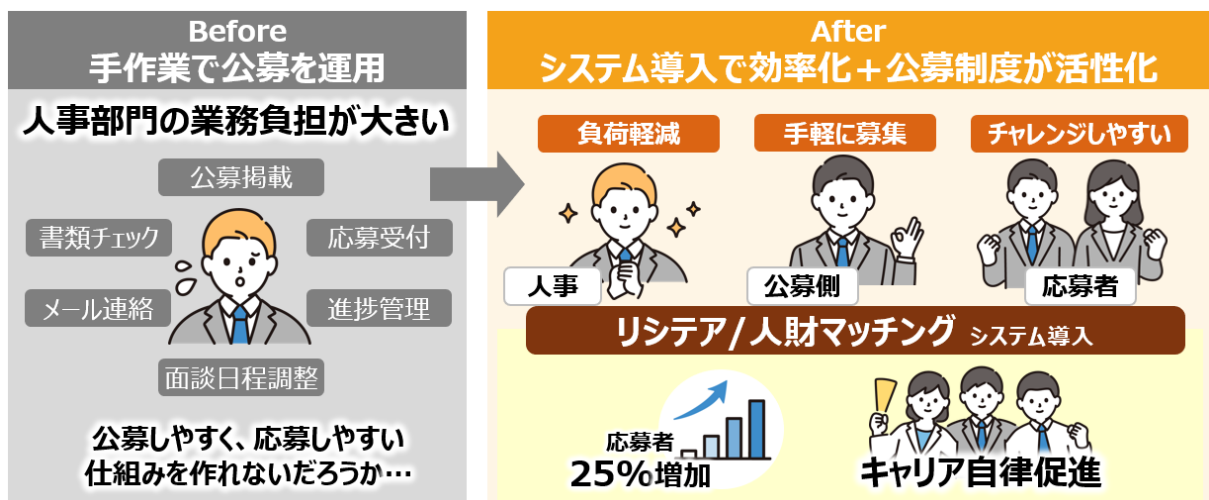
Before
手作業で公募を運用

人事部門の業務負担が大きい

公募掲載

書類チェック

応募受付

メール連絡

進捗管理

面談日程調整

公募しやすく、応募しやすい
仕組みを作れないだろうか…

After
システム導入で効率化＋公募制度が活性化

負荷軽減

手軽に募集

チャレンジしやすい

人事

公募側

応募者

リシテア/人財マッチング システム導入

応募者
25%増加

キャリア自律促進